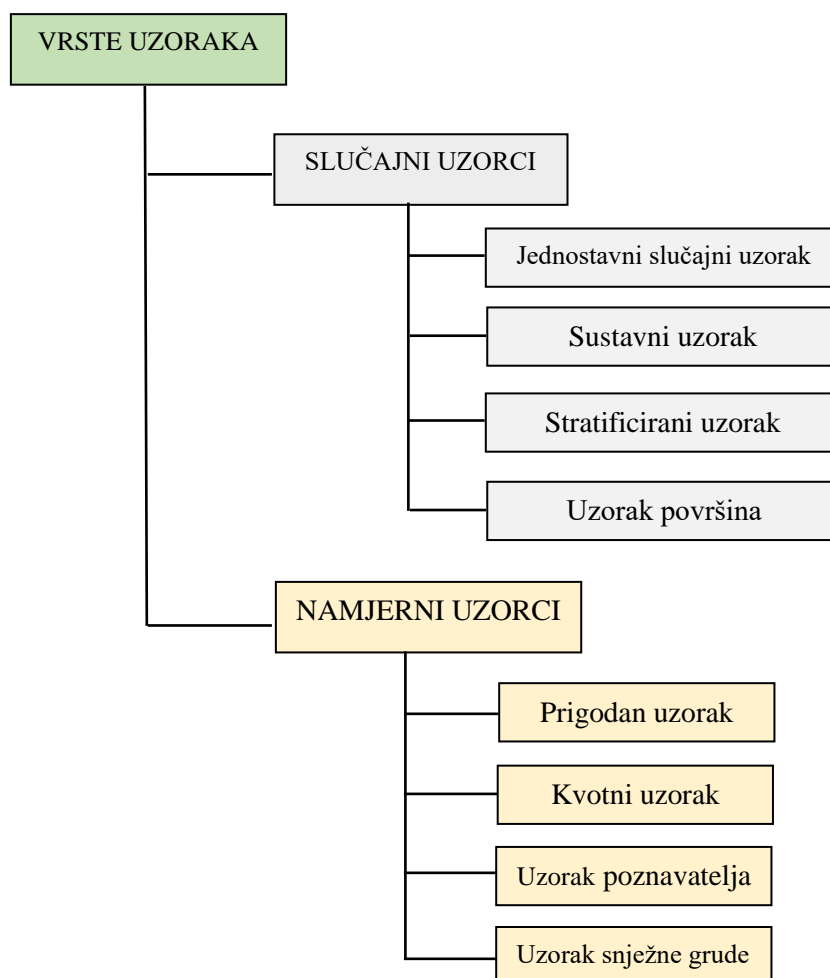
VRSTE UZORAKA

SLUČAJNI UZORCI

Jednostavni slučajni uzorak

Sustavni uzorak

Stratificirani uzorak

Uzorak površina

NAMJERNI UZORCI

Prigodan uzorak

Kvotni uzorak

Uzorak poznavatelja

Uzorak snježne grude